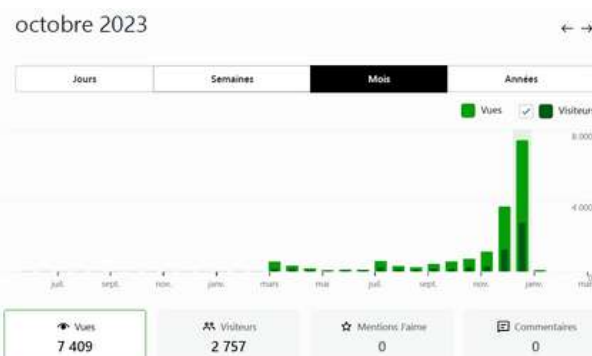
octobre 2023

← →

Jours | Semaines | Mois | Années

Vues ✓ Visiteurs

8 000

4 000

0

juil. sept. nov. janv. mars mai juil. sept. nov. janv. mai

Vues
7 409

Visiteurs
2 757

Mentions J'aime
0

Commentaires
0